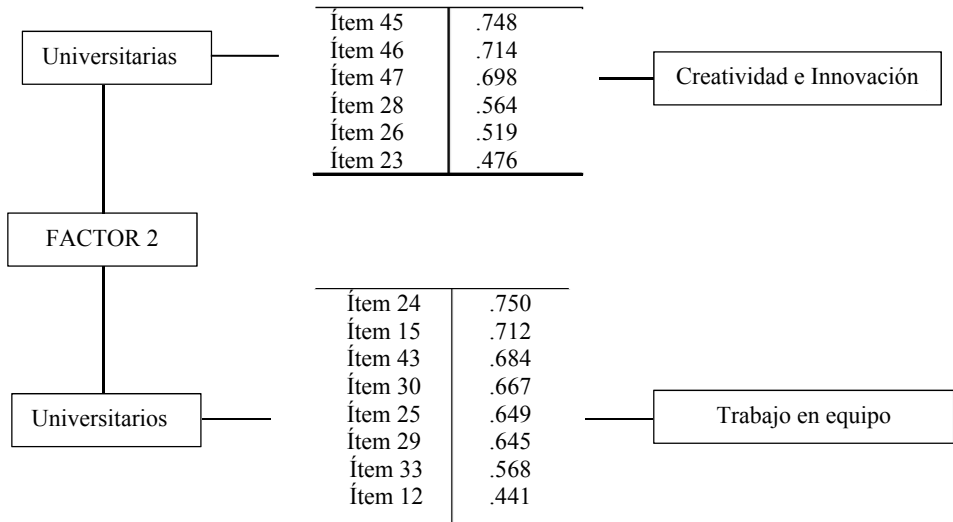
Universitarias

| Ítem 45 | .748 |
|---|---|
| Ítem 46 | .714 |
| Ítem 47 | .698 |
| Ítem 28 | .564 |
| Ítem 26 | .519 |
| Ítem 23 | .476 |

Creatividad e Innovación

FACTOR 2

Universitarios

| Ítem 24 | .750 |
|---|---|
| Ítem 15 | .712 |
| Ítem 43 | .684 |
| Ítem 30 | .667 |
| Ítem 25 | .649 |
| Ítem 29 | .645 |
| Ítem 33 | .568 |
| Ítem 12 | .441 |

Trabajo en equipo